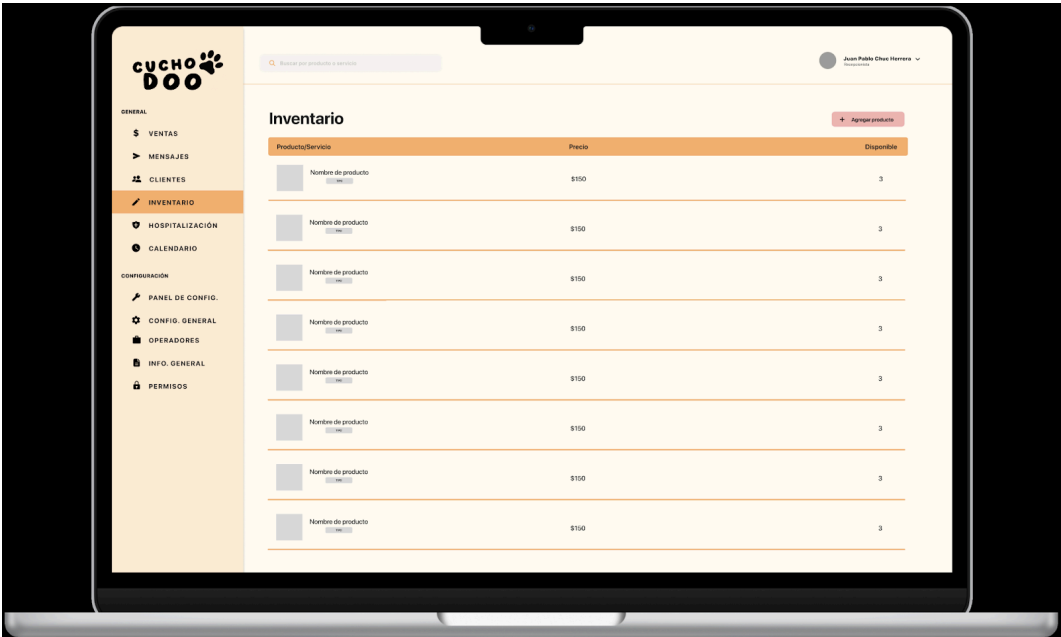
CUCHO DOO

GENERAL
VENTAS
MENSAJES
CLIENTES
INVENTARIO
HOSPITALIZACIÓN
CALENDARIO

CONFIGURACIÓN
PANEL DE CONFIG.
CONFIG. GENERAL
OPERADORES
INFO. GENERAL
PERMISOS

Buscar por producto o servicio

Juan Pablo Chuc Herrera
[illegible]

Inventario

+ Agregar producto

| Producto/Servicio | Precio | Disponible |
|---|---|---|
| Nombre de producto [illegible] | $150 | 3 |
| Nombre de producto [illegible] | $150 | 3 |
| Nombre de producto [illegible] | $150 | 3 |
| Nombre de producto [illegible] | $150 | 3 |
| Nombre de producto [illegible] | $150 | 3 |
| Nombre de producto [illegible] | $150 | 3 |
| Nombre de producto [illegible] | $150 | 3 |
| Nombre de producto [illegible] | $150 | 3 |